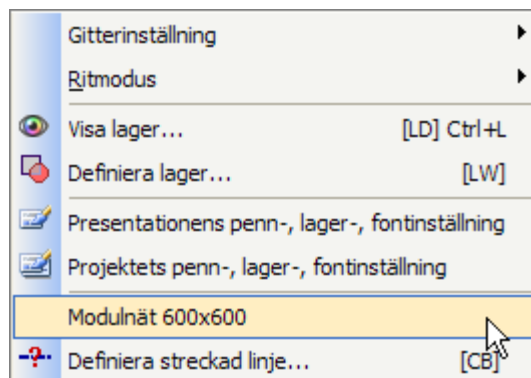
Gitterinställning
Ritmodus
Visa lager... [LD] Ctrl+L
Definiera lager... [LW]
Presentationens penn-, lager-, fontinställning
Projektets penn-, lager-, fontinställning
Modulnät 600x600
Definiera streckad linje... [CB]